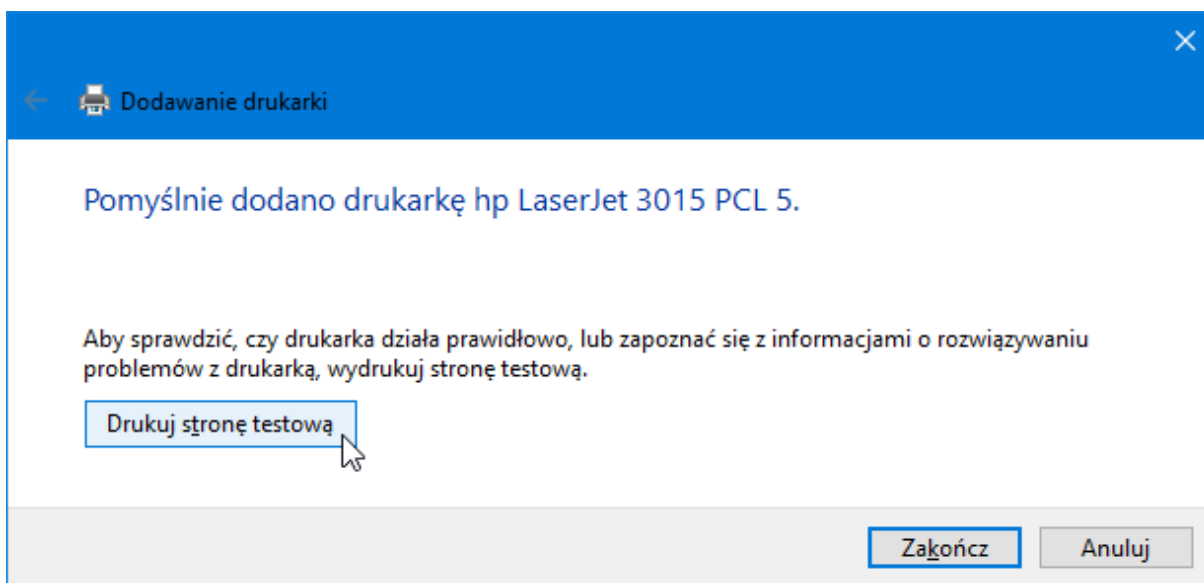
Dodawanie drukarki

Pomyślnie dodano drukarkę hp LaserJet 3015 PCL 5.

Aby sprawdzić, czy drukarka działa prawidłowo, lub zapoznać się z informacjami o rozwiązywaniu problemów z drukarką, wydrukuj stronę testową.

Drukuj stronę testową

Zakończ

Anuluj